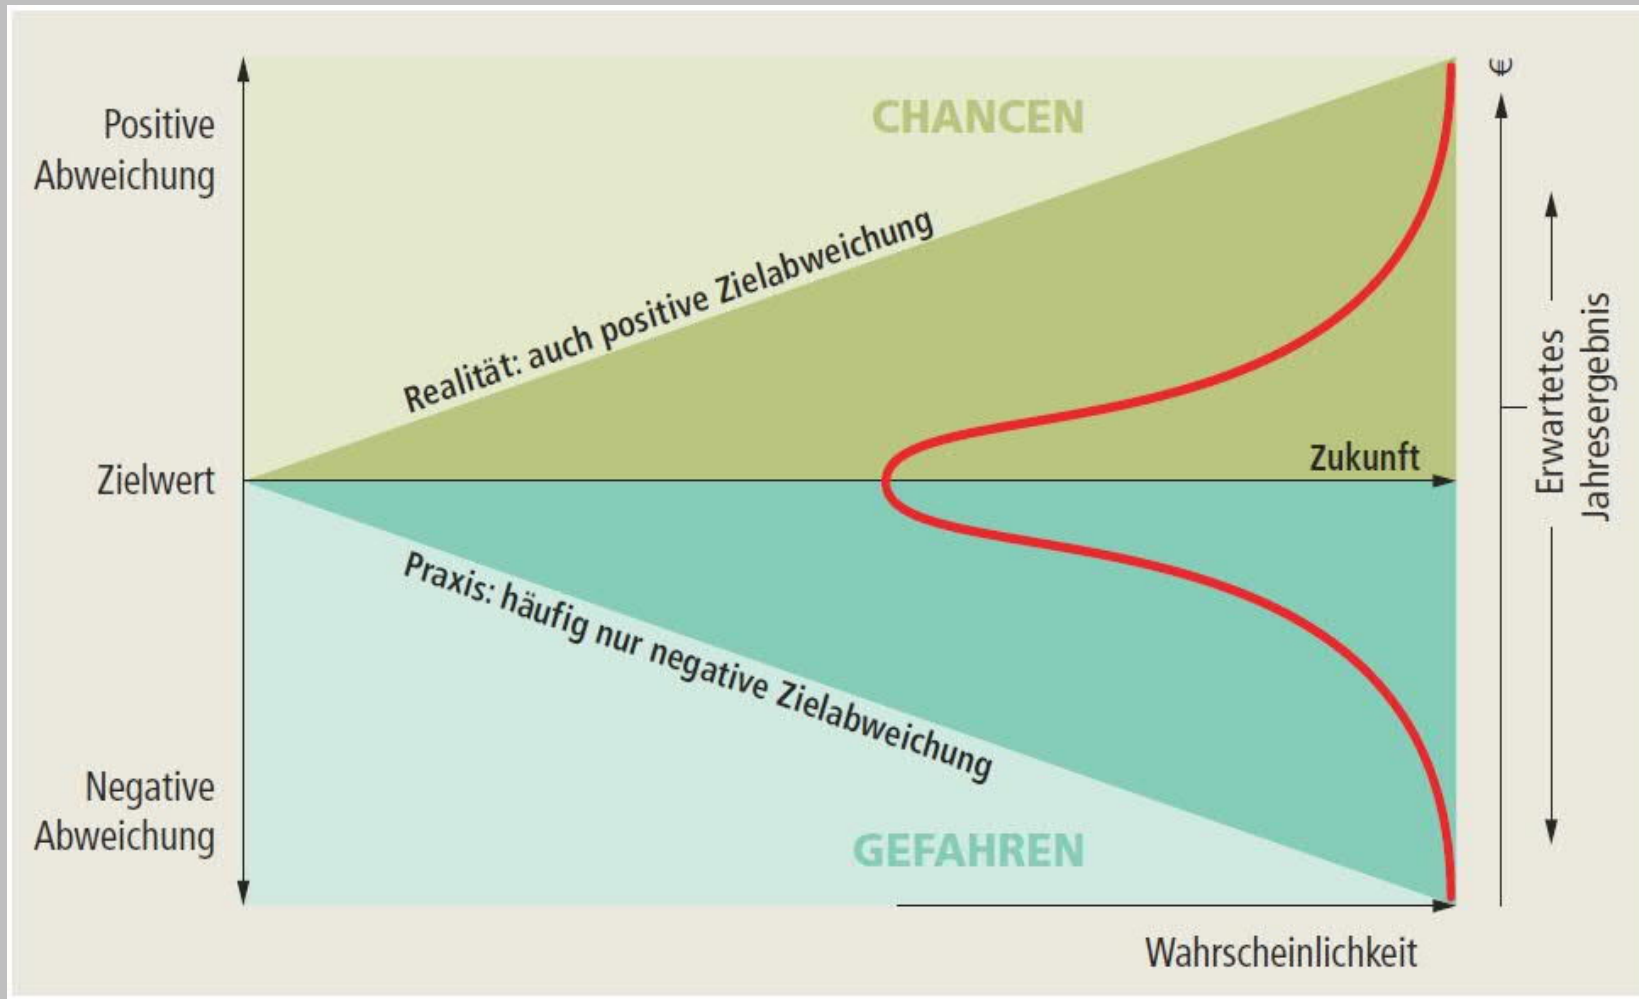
Positive Abweichung

CHANCEN

€

Realität: auch positive Zielabweichung

Erwartetes Jahresergebnis

Zielwert

Zukunft

Praxis: häufig nur negative Zielabweichung

Negative Abweichung

GEFAHREN

Wahrscheinlichkeit